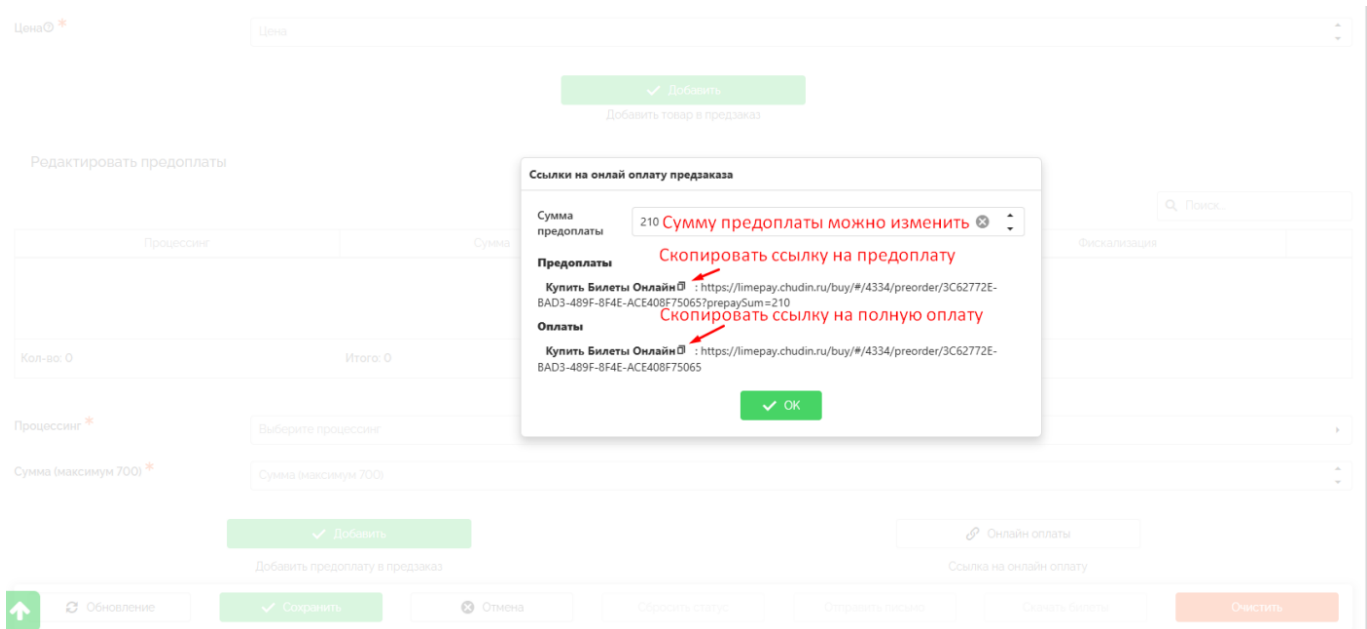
Цена * Цена

Добавить
Добавить товар в предзаказ

Редактировать предоплаты

Поиск...

| Процессинг | Сумма | Фискализация |
|---|---|---|

Кол-во: 0 Итого: 0

Ссылки на онлай оплату предзаказа

Сумма предоплаты 210 Сумму предоплаты можно изменить

Скопировать ссылку на предоплату

Предоплаты

Купить Билеты Онлайн : https://limepay.chudin.ru/buy/#/4334/preorder/3C62772E-BAD3-489F-8F4E-ACE408F75065?prepaySum=210

Скопировать ссылку на полную оплату

Оплаты

Купить Билеты Онлайн : https://limepay.chudin.ru/buy/#/4334/preorder/3C62772E-BAD3-489F-8F4E-ACE408F75065

OK

Процессинг * Выберите процессинг

Сумма (максимум 700) * Сумма (максимум 700)

Добавить
Добавить предоплату в предзаказ

Онлайн оплаты
Ссылка на онлайн оплату

Обновление Сохранить Отмена Сбросить статус Отправить письмо Скачать билеты Очистить